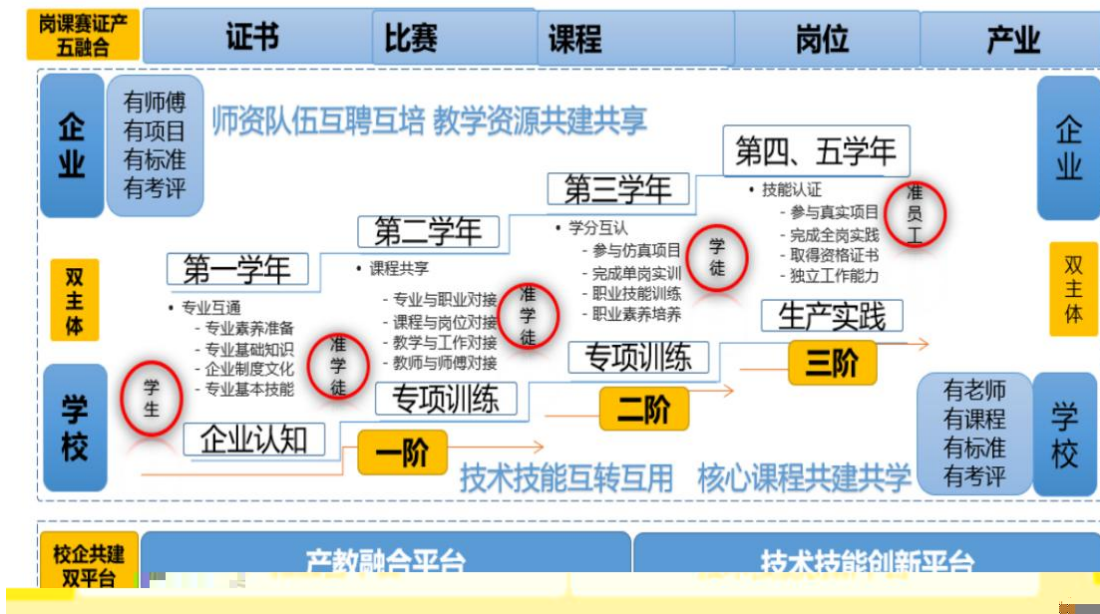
岗课赛证产五融合

证书 | 比赛 | 课程 | 岗位 | 产业

企业

有师傅
有项目
有标准
有考评

师资队伍互聘互培 教学资源共建共享

企业

第四、五学年

• 技能认证
- 参与真实项目
- 完成全岗实践
- 取得资格证书
- 独立工作能力

准员工

第三学年

• 学分互认
- 参与仿真项目
- 完成单岗实训
- 职业技能训练
- 职业素养培养

学徒

第二学年

• 课程共享
- 专业与职业对接
- 课程与岗位对接
- 教学与工作对接
- 教师与师傅对接

准学徒

第一学年

• 专业互通
- 专业素养准备
- 专业基础知识
- 企业制度文化
- 专业基本技能

准学徒

学生

双主体

双主体

学校

生产实践

三阶

专项训练

二阶

专项训练

企业认知

一阶

技术技能互转互用 核心课程共建共学

有老师
有课程
有标准
有考评

学校

校企共建双平台

产教融合平台

技术技能创新平台